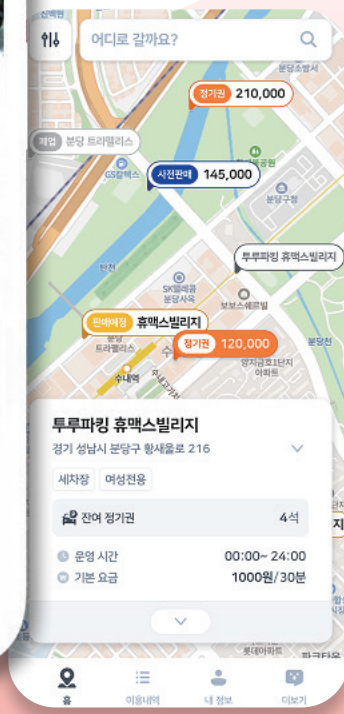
어디로 갈까요?

분당소방서

정기권 210,000

제휴 분당 트라펠리스

사전판매 145,000

분당구청

투루파킹 휴맥스빌리지

탄천

SK텔레콤 분당사옥

보보스쉐르빌

판매예정 휴맥스빌리지

분당 트라펠리스

정기권 120,000

수내역

양지금호1단지 아파트

분당천

투루파킹 휴맥스빌리지

경기 성남시 분당구 황새울로 216

세차장

여성전용

잔여 정기권 4석

운영 시간 00:00~24:00

기본 요금 1000원/30분

롯데마트

홈

이용내역

내 정보

더보기